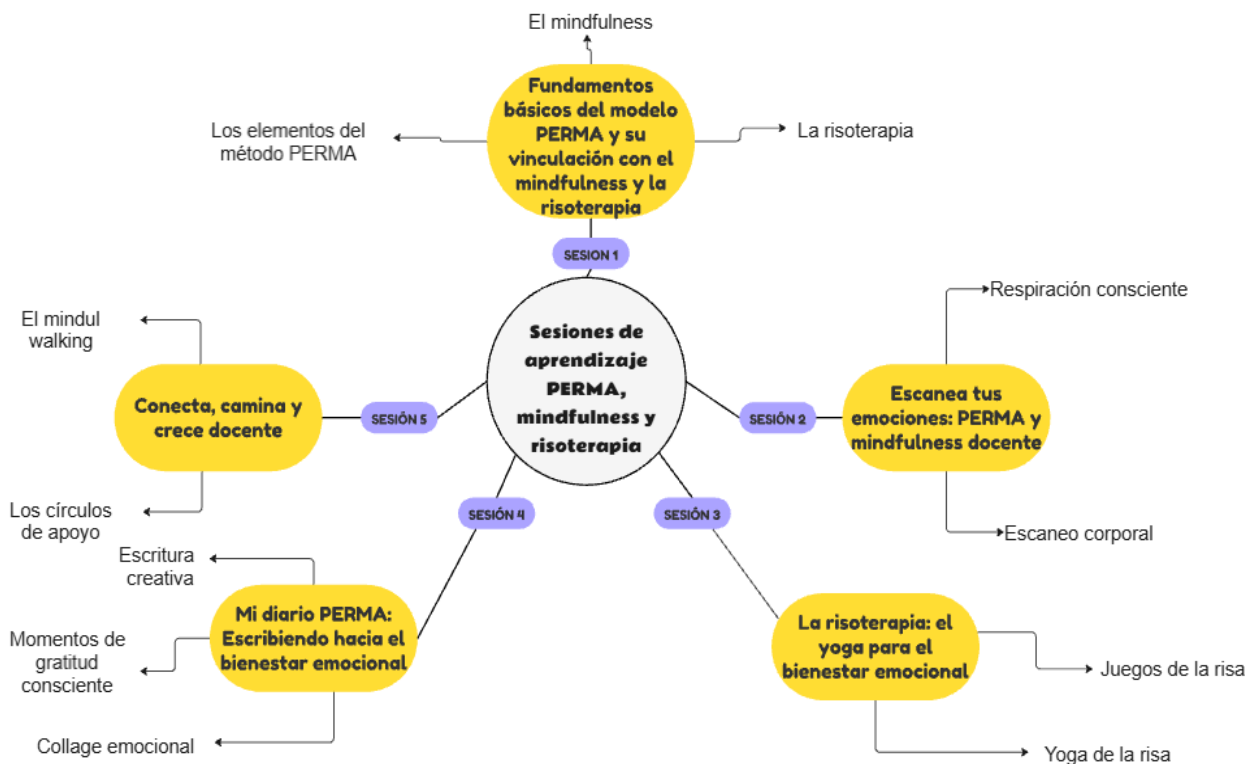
Sesiones de aprendizaje PERMA, mindfulness y risoterapia

SESION 1

Fundamentos básicos del modelo PERMA y su vinculación con el mindfulness y la risoterapia

El mindfulness

Los elementos del método PERMA

La risoterapia

SESIÓN 2

Escanea tus emociones: PERMA y mindfulness docente

Respiración consciente

Escaneo corporal

SESIÓN 3

La risoterapia: el yoga para el bienestar emocional

Juegos de la risa

Yoga de la risa

SESIÓN 4

Mi diario PERMA: Escribiendo hacia el bienestar emocional

Escritura creativa

Momentos de gratitud consciente

Collage emocional

SESIÓN 5

Conecta, camina y crece docente

El mindul walking

Los círculos de apoyo